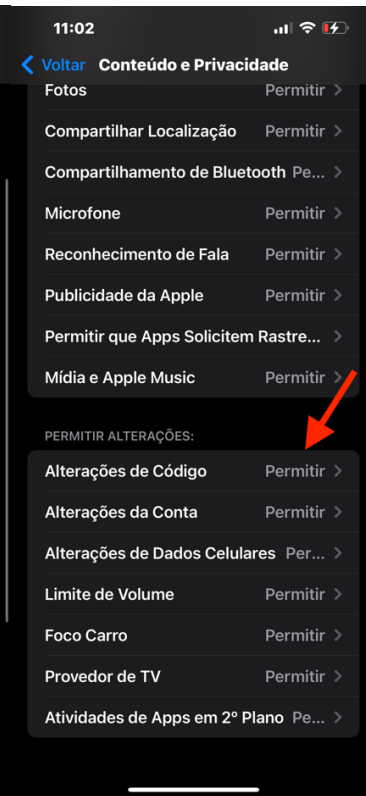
11:02

Voltar Conteúdo e Privacidade

Fotos Permitir
Compartilhar Localização Permitir
Compartilhamento de Bluetooth Pe...
Microfone Permitir
Reconhecimento de Fala Permitir
Publicidade da Apple Permitir
Permitir que Apps Solicitem Rastre...
Mídia e Apple Music Permitir

PERMITIR ALTERAÇÕES:

Alterações de Código Permitir
Alterações da Conta Permitir
Alterações de Dados Celulares Per...
Limite de Volume Permitir
Foco Carro Permitir
Provedor de TV Permitir
Atividades de Apps em 2º Plano Pe...